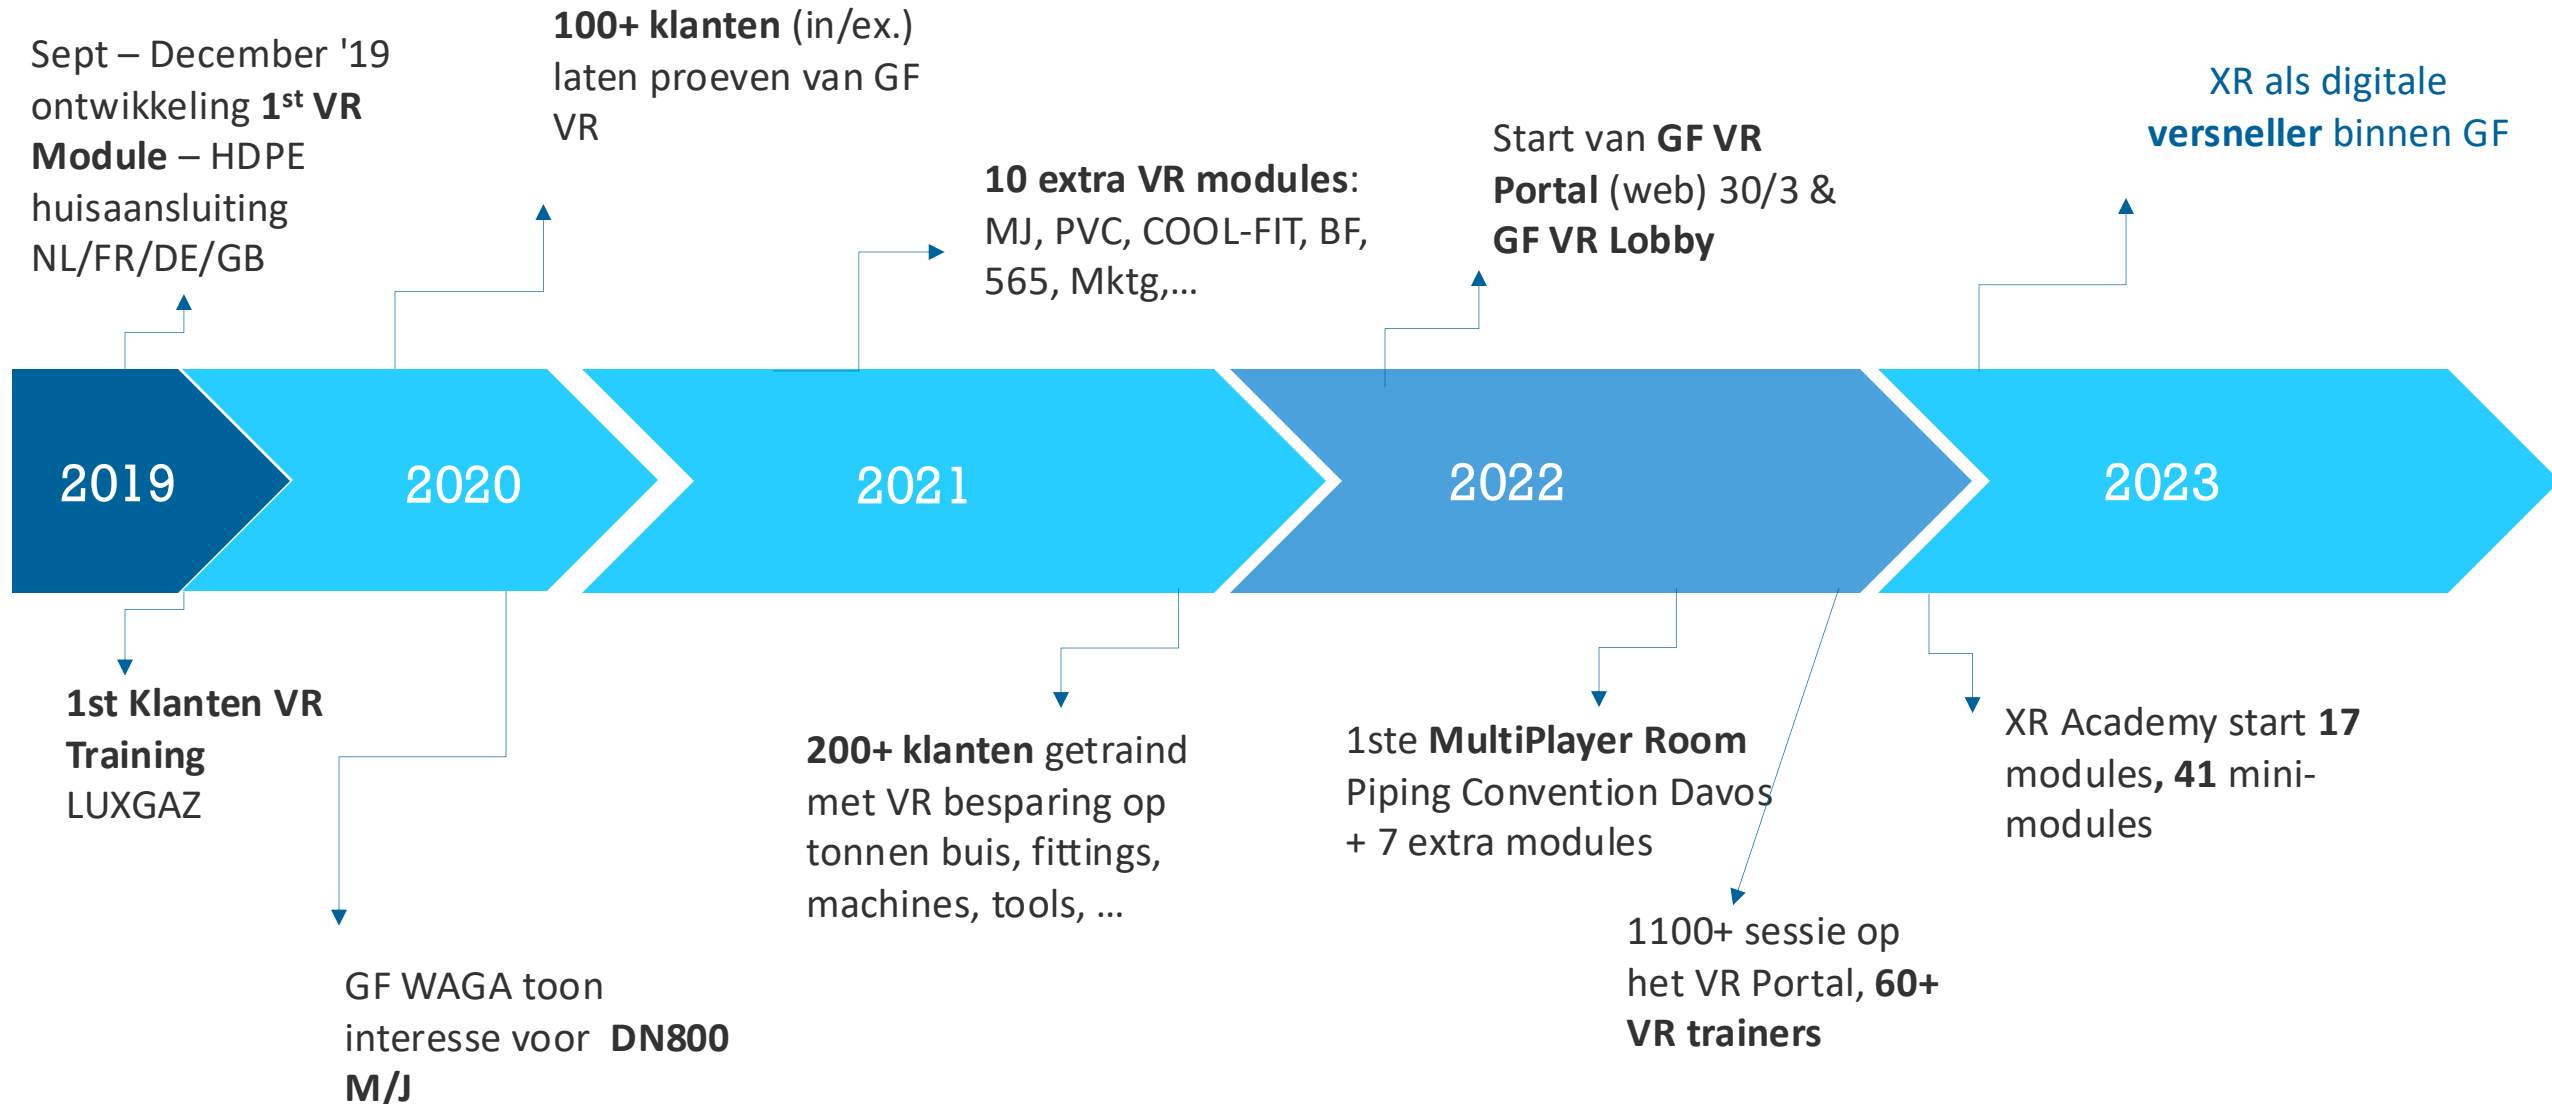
Sept – December '19 ontwikkeling 1$^{st}$ VR Module – HDPE huisaansluiting NL/FR/DE/GB

100+ klanten (in/ex.) laten proeven van GF VR

10 extra VR modules: MJ, PVC, COOL-FIT, BF, 565, Mktg,…

Start van GF VR Portal (web) 30/3 & GF VR Lobby

XR als digitale versneller binnen GF

2019

2020

2021

2022

2023

1st Klanten VR Training LUXGAZ

GF WAGA toon interesse voor DN800 M/J

200+ klanten getraind met VR besparing op tonnen buis, fittings, machines, tools, …

1ste MultiPlayer Room Piping Convention Davos + 7 extra modules

1100+ sessie op het VR Portal, 60+ VR trainers

XR Academy start 17 modules, 41 mini-modules